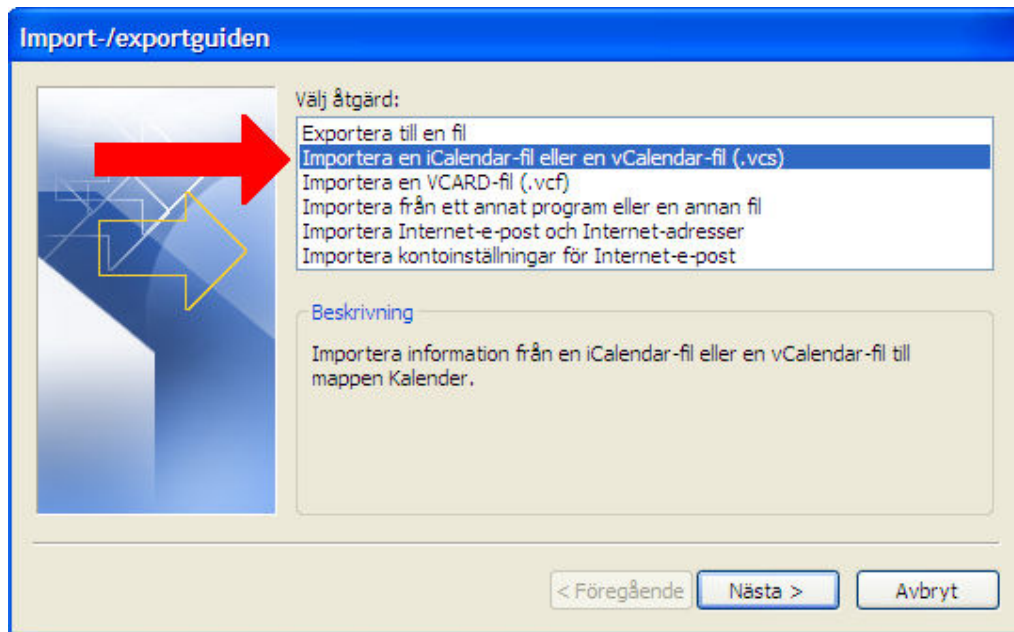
Import-/exportguiden

Välj åtgärd:

Exportera till en fil
Importera en iCalendar-fil eller en vCalendar-fil (.vcs)
Importera en VCARD-fil (.vcf)
Importera från ett annat program eller en annan fil
Importera Internet-e-post och Internet-adresser
Importera kontoinställningar för Internet-e-post

Beskrivning

Importera information från en iCalendar-fil eller en vCalendar-fil till mappen Kalender.

< Föregående
Nästa >
Avbryt